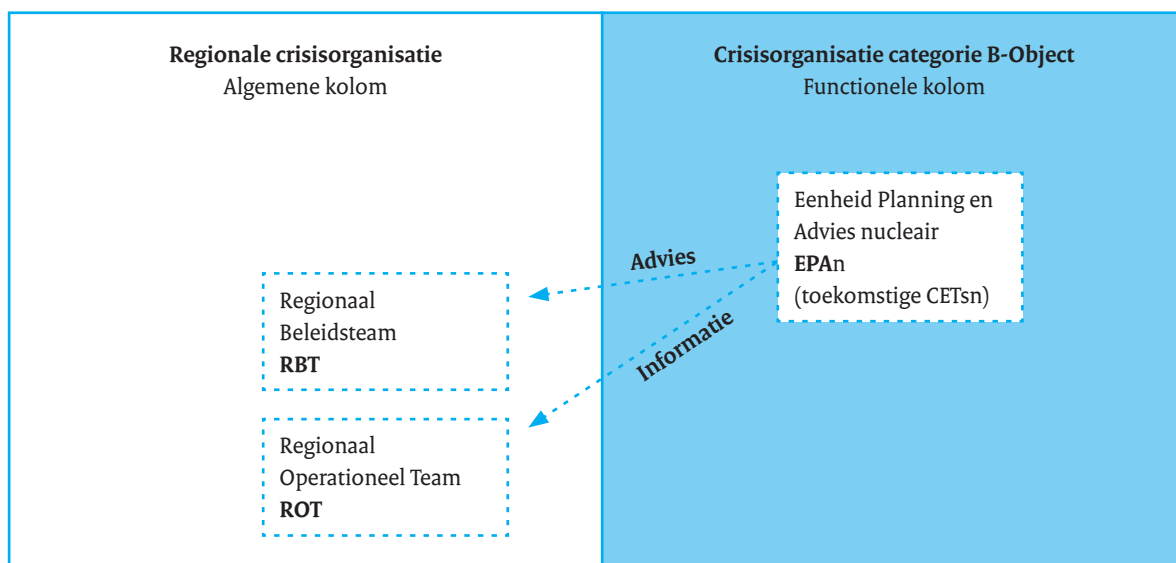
Regionale crisisorganisatie
Algemene kolom

Crisisorganisatie categorie B-Object
Functionele kolom

Eenheid Planning en Advies nucleair
EPAn
(toekomstige CETsn)

Advies

Informatie

Regionaal Beleidsteam
RBT

Regionaal Operationeel Team
ROT